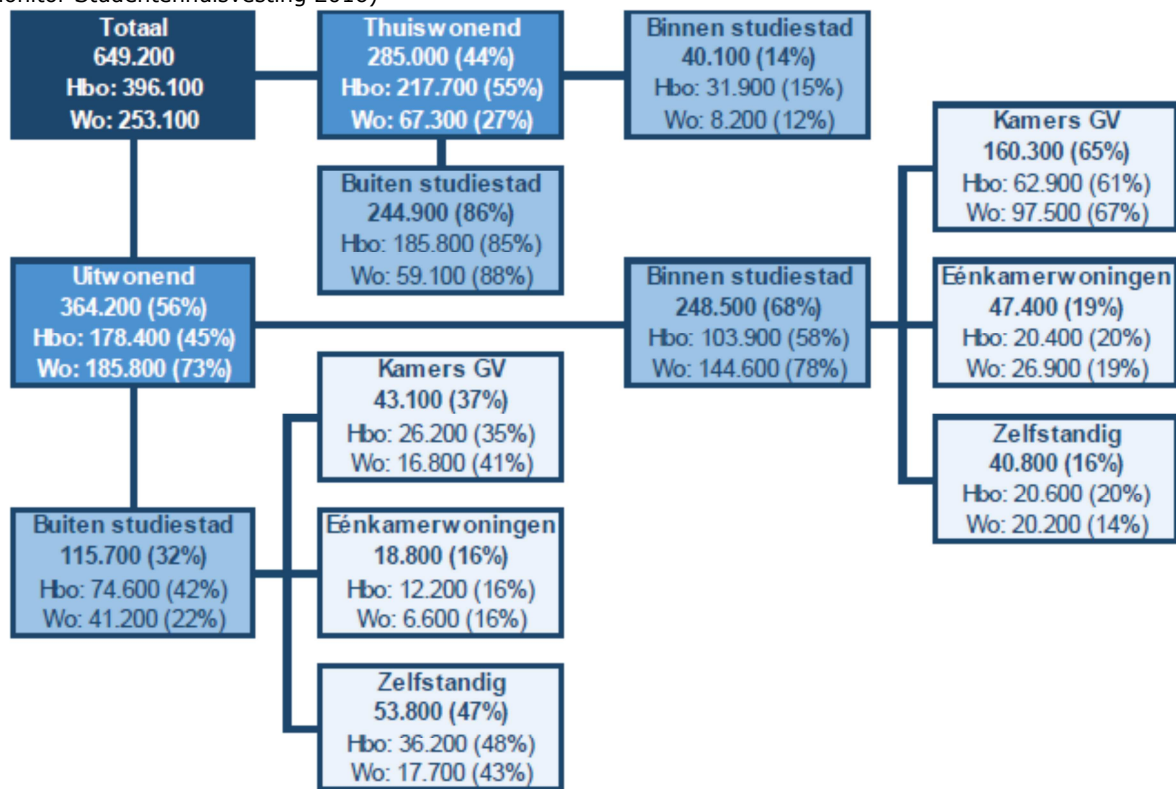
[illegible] Studentenhuisvesting 2016)

Totaal
649.200
Hbo: 396.100
Wo: 253.100

Thuiswonend
285.000 (44%)
Hbo: 217.700 (55%)
Wo: 67.300 (27%)

Binnen studiestad
40.100 (14%)
Hbo: 31.900 (15%)
Wo: 8.200 (12%)

Buiten studiestad
244.900 (86%)
Hbo: 185.800 (85%)
Wo: 59.100 (88%)

Kamers GV
160.300 (65%)
Hbo: 62.900 (61%)
Wo: 97.500 (67%)

Uitwonend
364.200 (56%)
Hbo: 178.400 (45%)
Wo: 185.800 (73%)

Binnen studiestad
248.500 (68%)
Hbo: 103.900 (58%)
Wo: 144.600 (78%)

Eénkamerwoningen
47.400 (19%)
Hbo: 20.400 (20%)
Wo: 26.900 (19%)

Kamers GV
43.100 (37%)
Hbo: 26.200 (35%)
Wo: 16.800 (41%)

Zelfstandig
40.800 (16%)
Hbo: 20.600 (20%)
Wo: 20.200 (14%)

Buiten studiestad
115.700 (32%)
Hbo: 74.600 (42%)
Wo: 41.200 (22%)

Eénkamerwoningen
18.800 (16%)
Hbo: 12.200 (16%)
Wo: 6.600 (16%)

Zelfstandig
53.800 (47%)
Hbo: 36.200 (48%)
Wo: 17.700 (43%)